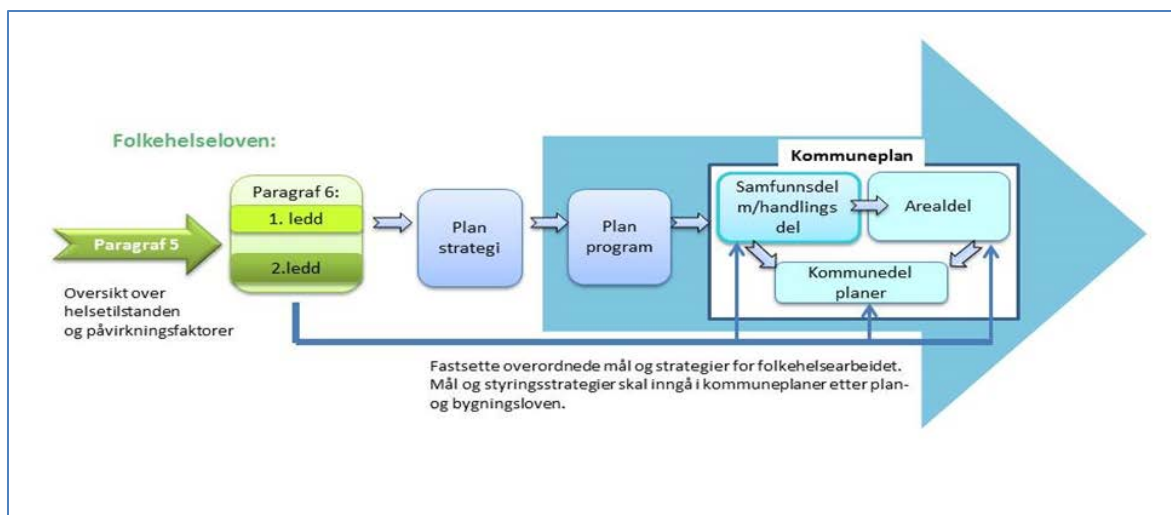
Folkehelseloven:

Paragraf 5

Oversikt over helsetilstanden og påvirkningsfaktorer

Paragraf 6:

1. ledd

2.ledd

Plan strategi

Plan program

Kommuneplan

Samfunnsdel m/handlings del

Arealdel

Kommunedel planer

Fastsette overordnede mål og strategier for folkehelsearbeidet. Mål og styringsstrategier skal inngå i kommuneplaner etter plan- og bygningsloven.